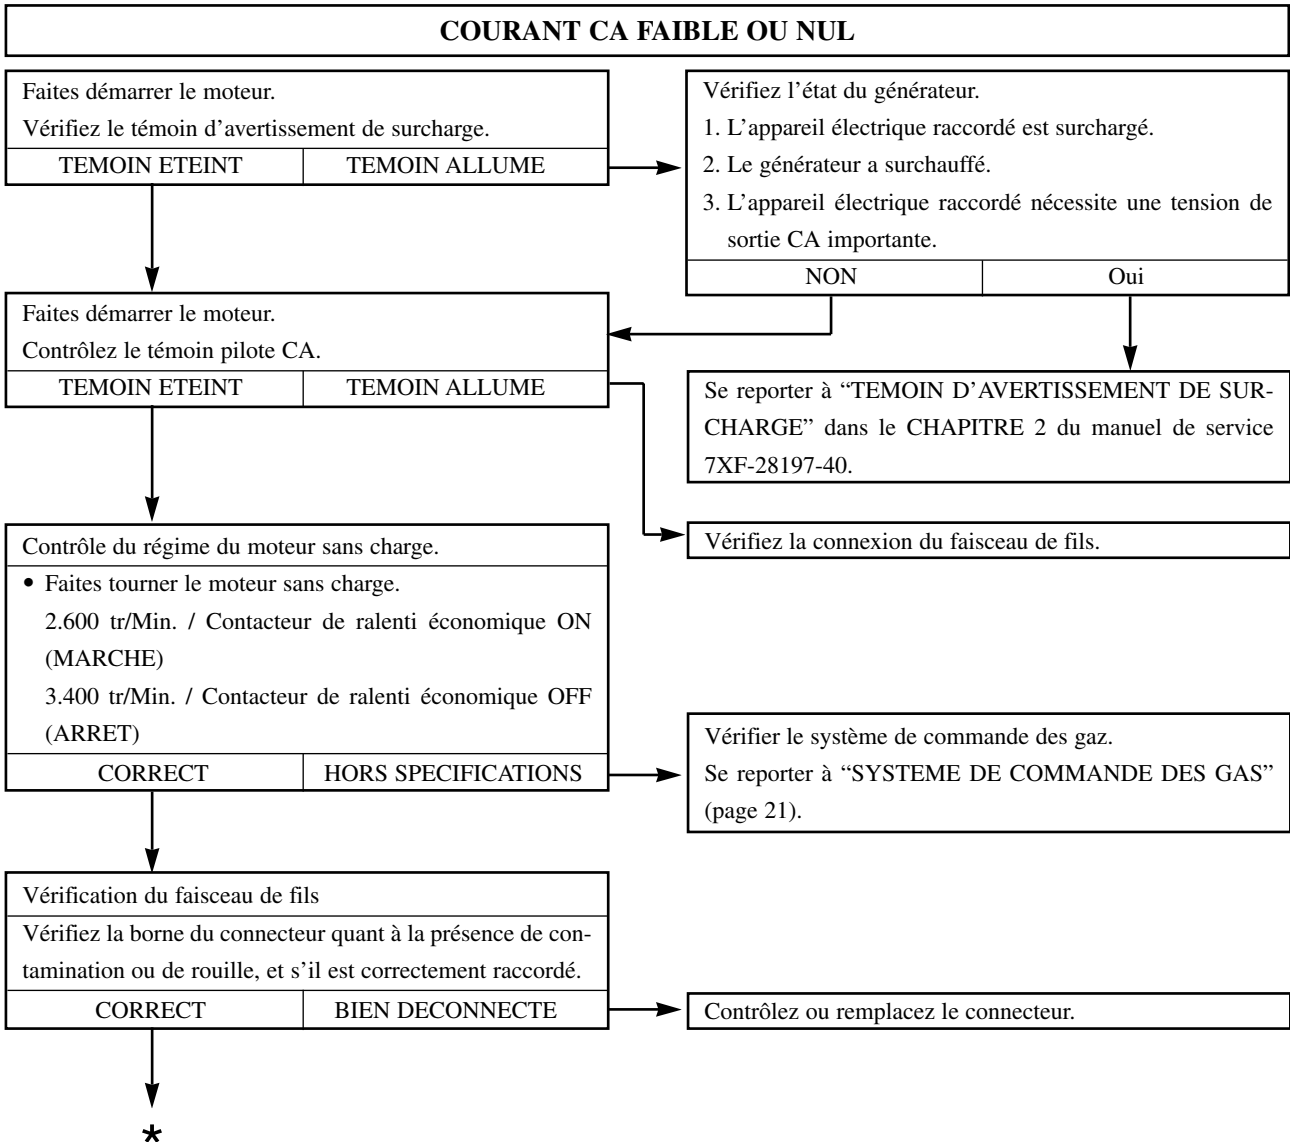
COURANT CA FAIBLE OU NUL

Faites démarrer le moteur.
Vérifiez le témoin d'avertissement de surcharge.

TEMOIN ETEINT | TEMOIN ALLUME

Vérifiez l'état du générateur.
1. L'appareil électrique raccordé est surchargé.
2. Le générateur a surchauffé.
3. L'appareil électrique raccordé nécessite une tension de sortie CA importante.

NON | Oui

Faites démarrer le moteur.
Contrôlez le témoin pilote CA.

TEMOIN ETEINT | TEMOIN ALLUME

Se reporter à "TEMOIN D'AVERTISSEMENT DE SURCHARGE" dans le CHAPITRE 2 du manuel de service 7XF-28197-40.

Vérifiez la connexion du faisceau de fils.

Contrôle du régime du moteur sans charge.
• Faites tourner le moteur sans charge.
2.600 tr/Min. / Contacteur de ralenti économique ON (MARCHE)
3.400 tr/Min. / Contacteur de ralenti économique OFF (ARRET)

CORRECT | HORS SPECIFICATIONS

Vérifier le système de commande des gaz.
Se reporter à "SYSTEME DE COMMANDE DES GAS" (page 21).

Vérification du faisceau de fils
Vérifiez la borne du connecteur quant à la présence de contamination ou de rouille, et s'il est correctement raccordé.

CORRECT | BIEN DECONNECTE

Contrôlez ou remplacez le connecteur.

*